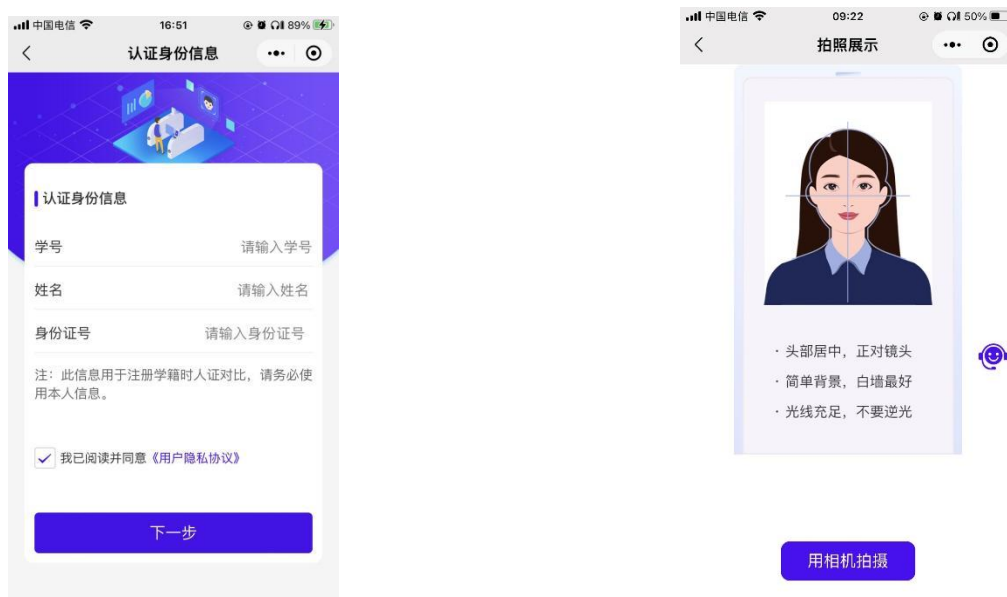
中国电信 16:51 89%

认证身份信息

认证身份信息

学号 请输入学号

姓名 请输入姓名

身份证号 请输入身份证号

注：此信息用于注册学籍时人证对比，请务必使用本人信息。

我已阅读并同意《用户隐私协议》

下一步

中国电信 09:22 50%

拍照展示

· 头部居中，正对镜头

· 简单背景，白墙最好

· 光线充足，不要逆光

用相机拍摄